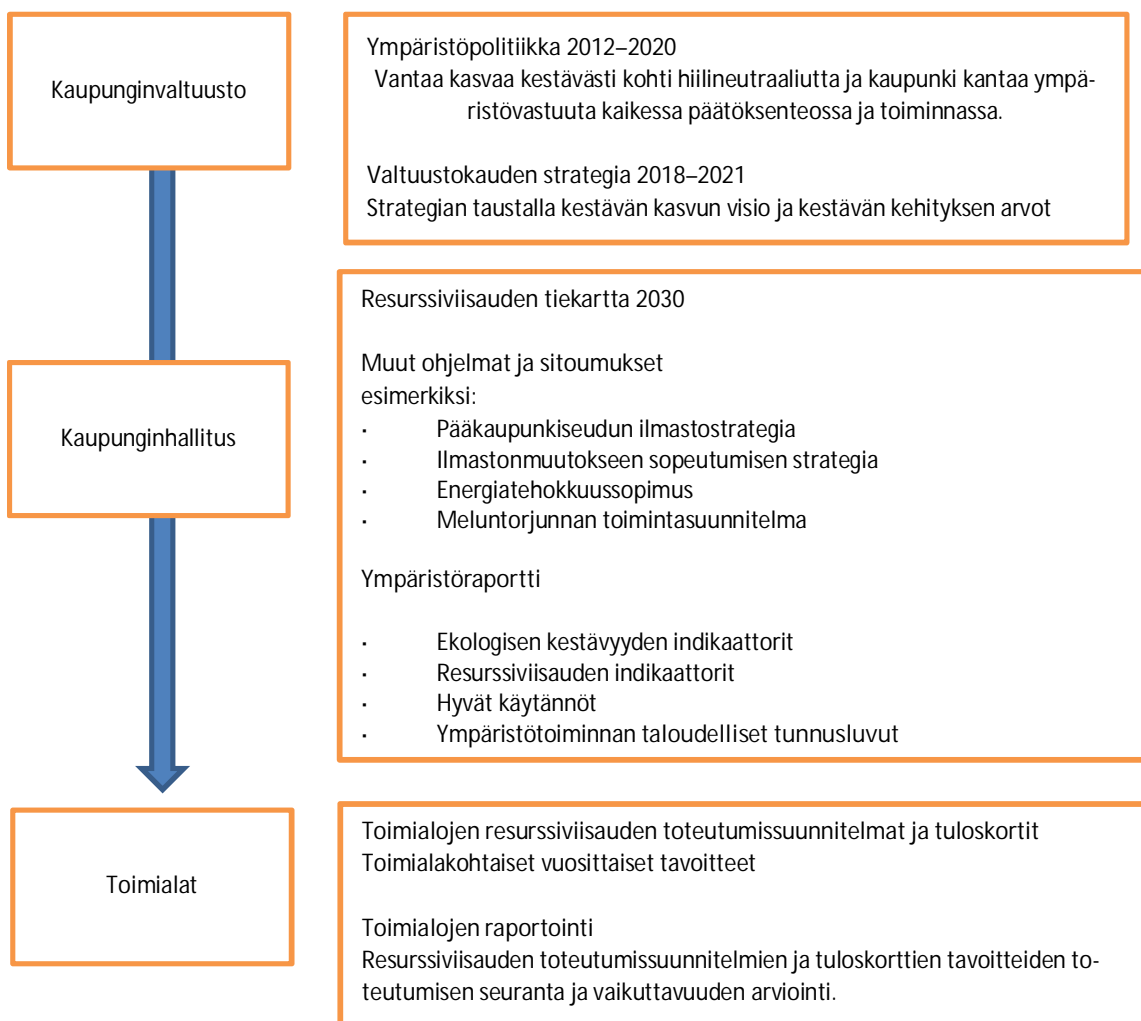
Kaupunginvaltuusto

Ympäristöpolitiikka 2012–2020
Vantaa kasvaa kestävästi kohti hiilineutraaliutta ja kaupunki kantaa ympäristövastuuta kaikessa päätöksenteossa ja toiminnassa.

Valtuustokauden strategia 2018–2021
Strategian taustalla kestävän kasvun visio ja kestävän kehityksen arvot

Kaupunginhallitus

Resurssiviisauden tiekartta 2030

Muut ohjelmat ja sitoumukset
esimerkiksi:
· Pääkaupunkiseudun ilmastostrategia
· Ilmastonmuutokseen sopeutumisen strategia
· Energiatehokkuussopimus
· Meluntorjunnan toimintasuunnitelma

Ympäristöraportti

· Ekologisen kestävyyden indikaattorit
· Resurssiviisauden indikaattorit
· Hyvät käytännöt
· Ympäristötoiminnan taloudelliset tunnusluvut

Toimialat

Toimialojen resurssiviisauden toteutumissuunnitelmat ja tuloskortit
Toimialakohtaiset vuosittaiset tavoitteet

Toimialojen raportointi
Resurssiviisauden toteutumissuunnitelmien ja tuloskorttien tavoitteiden toteutumisen seuranta ja vaikuttavuuden arviointi.